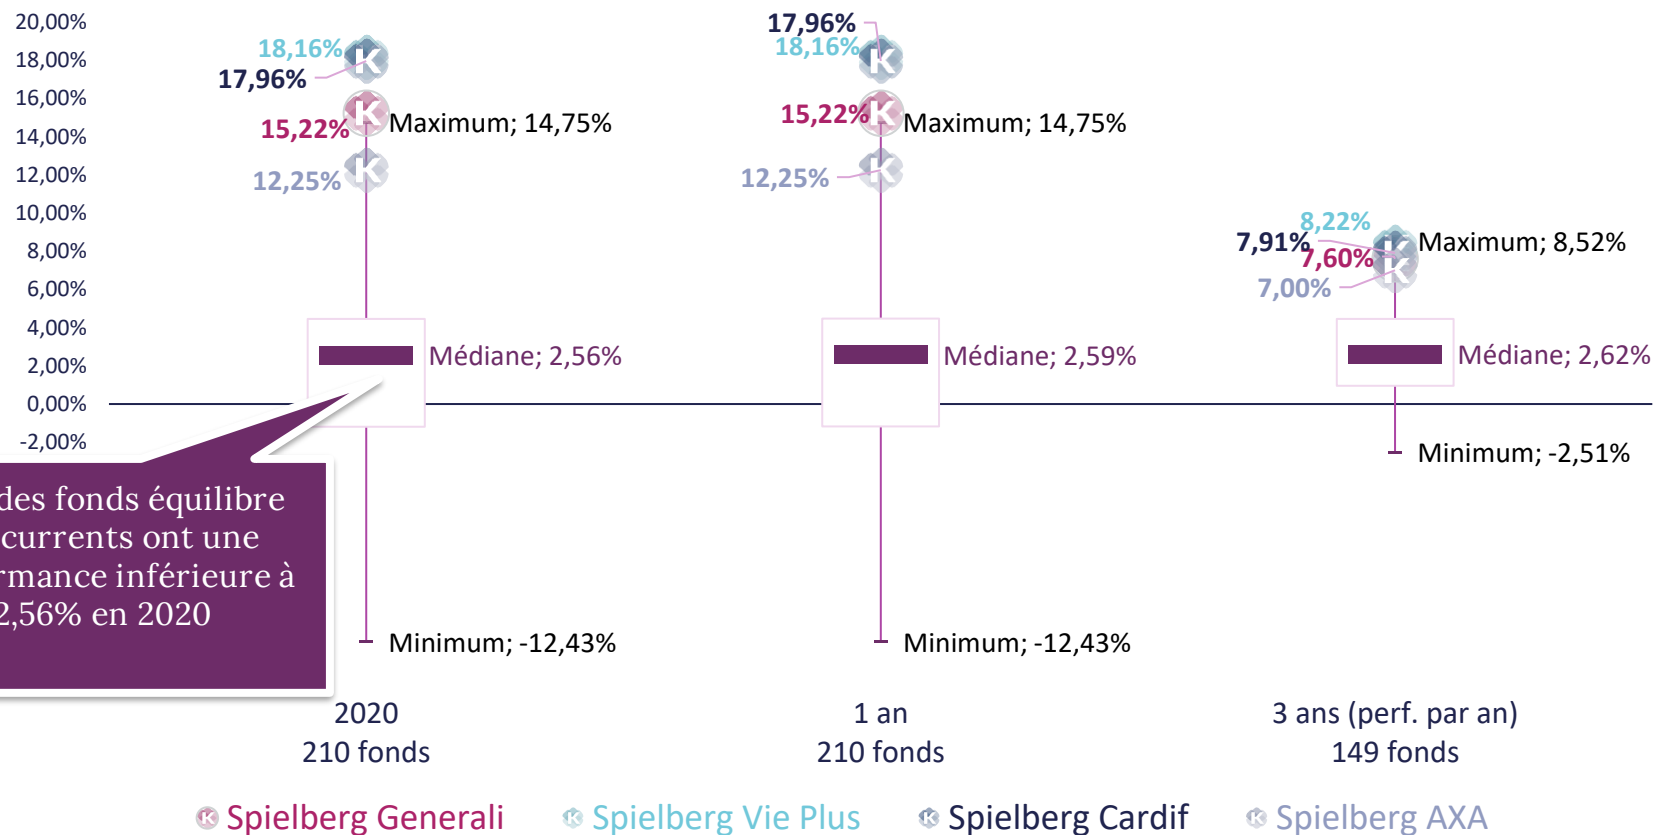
20,00%
18,00%
16,00%
14,00%
12,00%
10,00%
8,00%
6,00%
4,00%
2,00%
0,00%
-2,00%

18,16%
17,96%
15,22%
Maximum; 14,75%
12,25%
Médiane; 2,56%
Minimum; -12,43%

17,96%
18,16%
15,22%
Maximum; 14,75%
12,25%
Médiane; 2,59%
Minimum; -12,43%

8,22%
7,91%
7,60%
Maximum; 8,52%
7,00%
Médiane; 2,62%
Minimum; -2,51%

des fonds équilibre currents ont une rmance inférieure à 2,56% en 2020

2020
210 fonds

1 an
210 fonds

3 ans (perf. par an)
149 fonds

Spielberg Generali
Spielberg Vie Plus
Spielberg Cardif
Spielberg AXA